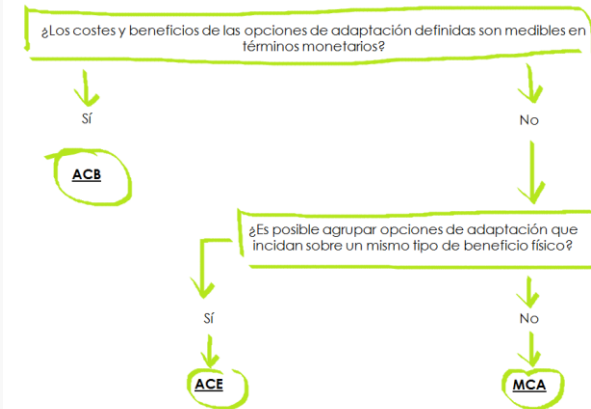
¿Los costes y beneficios de las opciones de adaptación definidas son medibles en términos monetarios?

Sí

No

ACB

¿Es posible agrupar opciones de adaptación que incidan sobre un mismo tipo de beneficio físico?

Sí

No

ACE

MCA